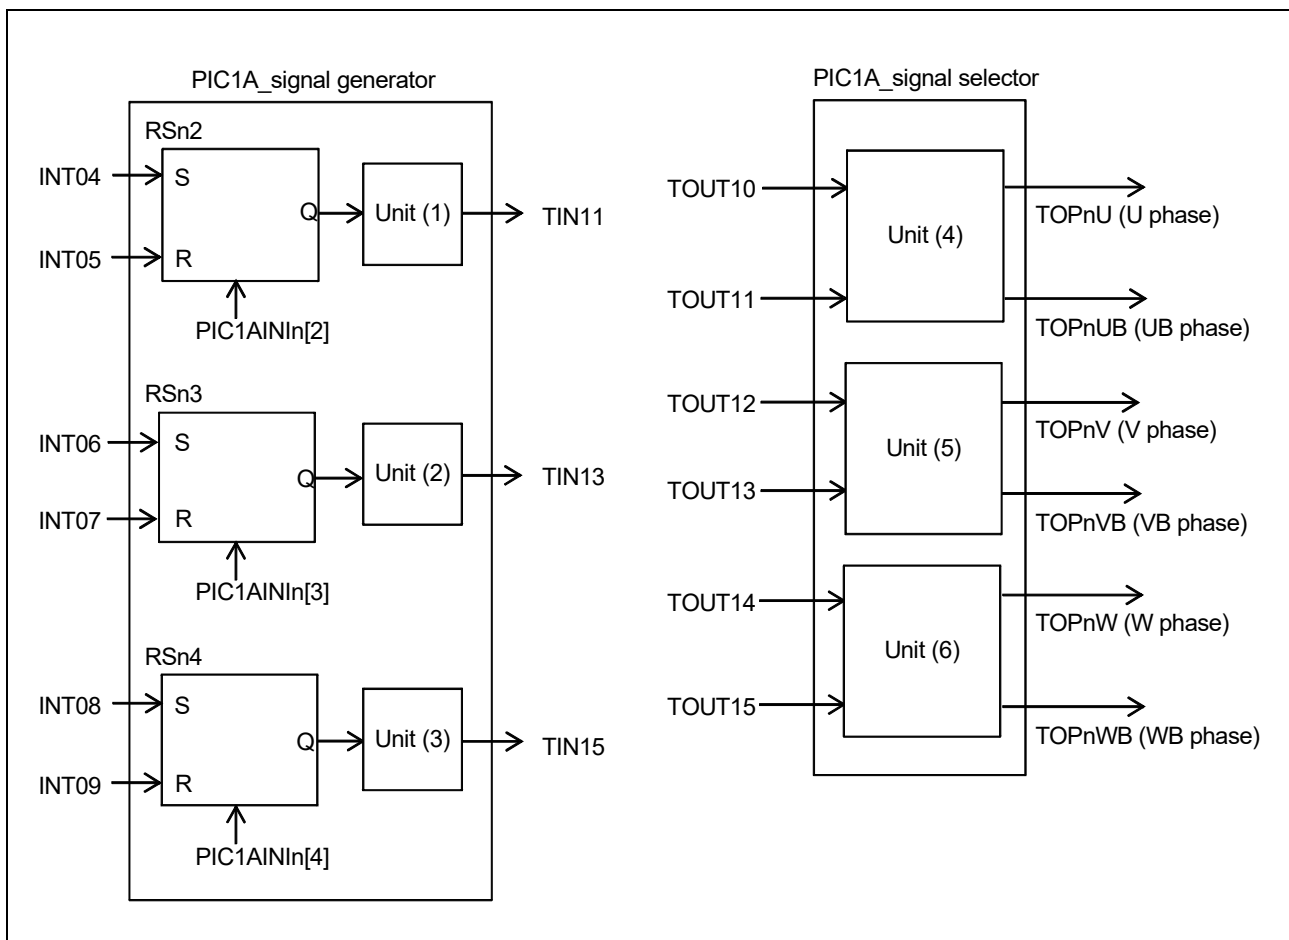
PIC1A_signal generator

RSn2

INT04

S

INT05

R

Q

Unit (1)

TIN11

PIC1AINIn[2]

RSn3

INT06

S

INT07

R

Q

Unit (2)

TIN13

PIC1AINIn[3]

RSn4

INT08

S

INT09

R

Q

Unit (3)

TIN15

PIC1AINIn[4]

PIC1A_signal selector

TOUT10

TOUT11

Unit (4)

TOPnU (U phase)

TOPnUB (UB phase)

TOUT12

TOUT13

Unit (5)

TOPnV (V phase)

TOPnVB (VB phase)

TOUT14

TOUT15

Unit (6)

TOPnW (W phase)

TOPnWB (WB phase)